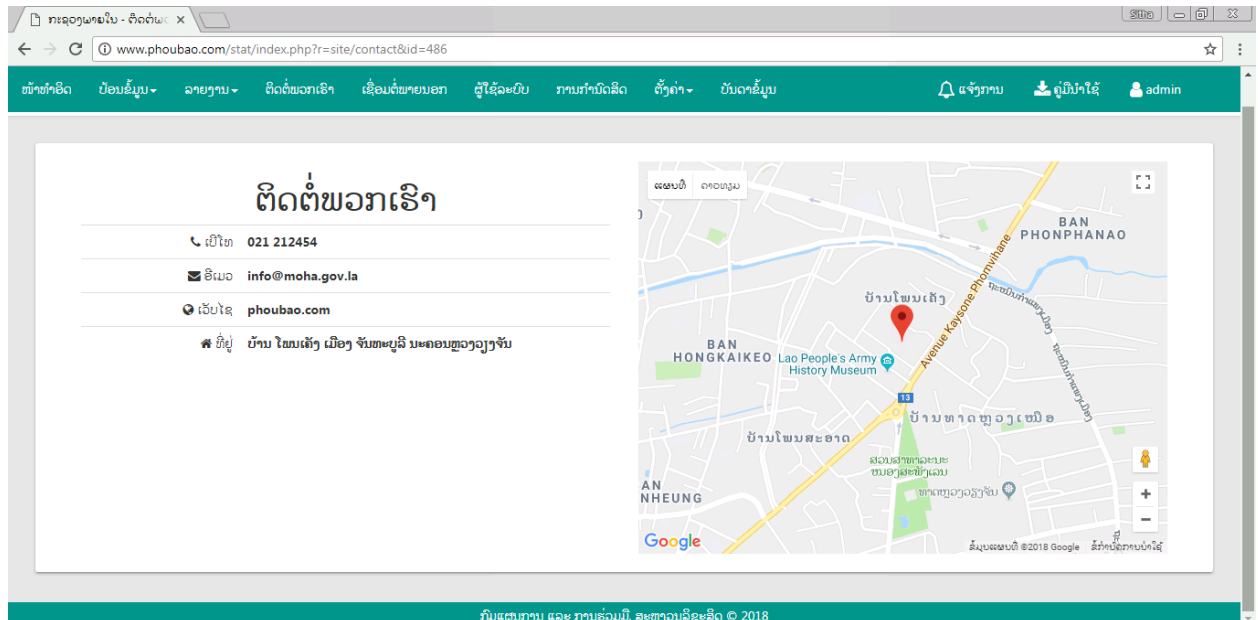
ກະຊວງພາຍໃນ - ຕິດຕໍ່ພ ×

Sitha

www.phoubao.com/stat/index.php?r=site/contact&id=486

ໜ້າທຳອິດ ປ້ອນຂໍ້ມູນ ລາຍງານ ຕິດຕໍ່ພວກເຮົາ ເຊື່ອມຕໍ່ພາຍນອກ ຜູ້ໃຊ້ລະບົບ ການກຳນົດສິດ ຕັ້ງຄ່າ ບັນດາຂໍ້ມູນ ແຈ້ງການ ຄູ່ມືນຳໃຊ້ admin

ຕິດຕໍ່ພວກເຮົາ

| | |
|---|---|
| ເບີໂທ | 021 212454 |
| ອີເມວ | info@moha.gov.la |
| ເວັບໄຊ | phoubao.com |
| ທີ່ຢູ່ | ບ້ານ ໂພນເຄັງ ເມືອງ ຈັນທະບູລີ ນະຄອນຫຼວງວຽງຈັນ |

ແຜນທີ່ ດາວທຽມ

BAN PHONPHANAO

ບ້ານໂພນເຄັງ

Avenue Kaysone Phomvihane

BAN HONGKAIKEO

Lao People's Army History Museum

13

ບ້ານທາດຫຼວງເໜືອ

ບ້ານໂພນສະອາດ

ສວນສາທາລະນະ

ທາດຫຼວງວຽງຈັນ

AN NHEUNG

Google

ຂໍ້ມູນແຜນທີ່ ©2018 Google ຂໍ້ກຳນົດການນຳໃຊ້

ກົມແຜນການ ແລະ ການຮ່ວມມື, ສະຫງວນລິຂະສິດ © 2018